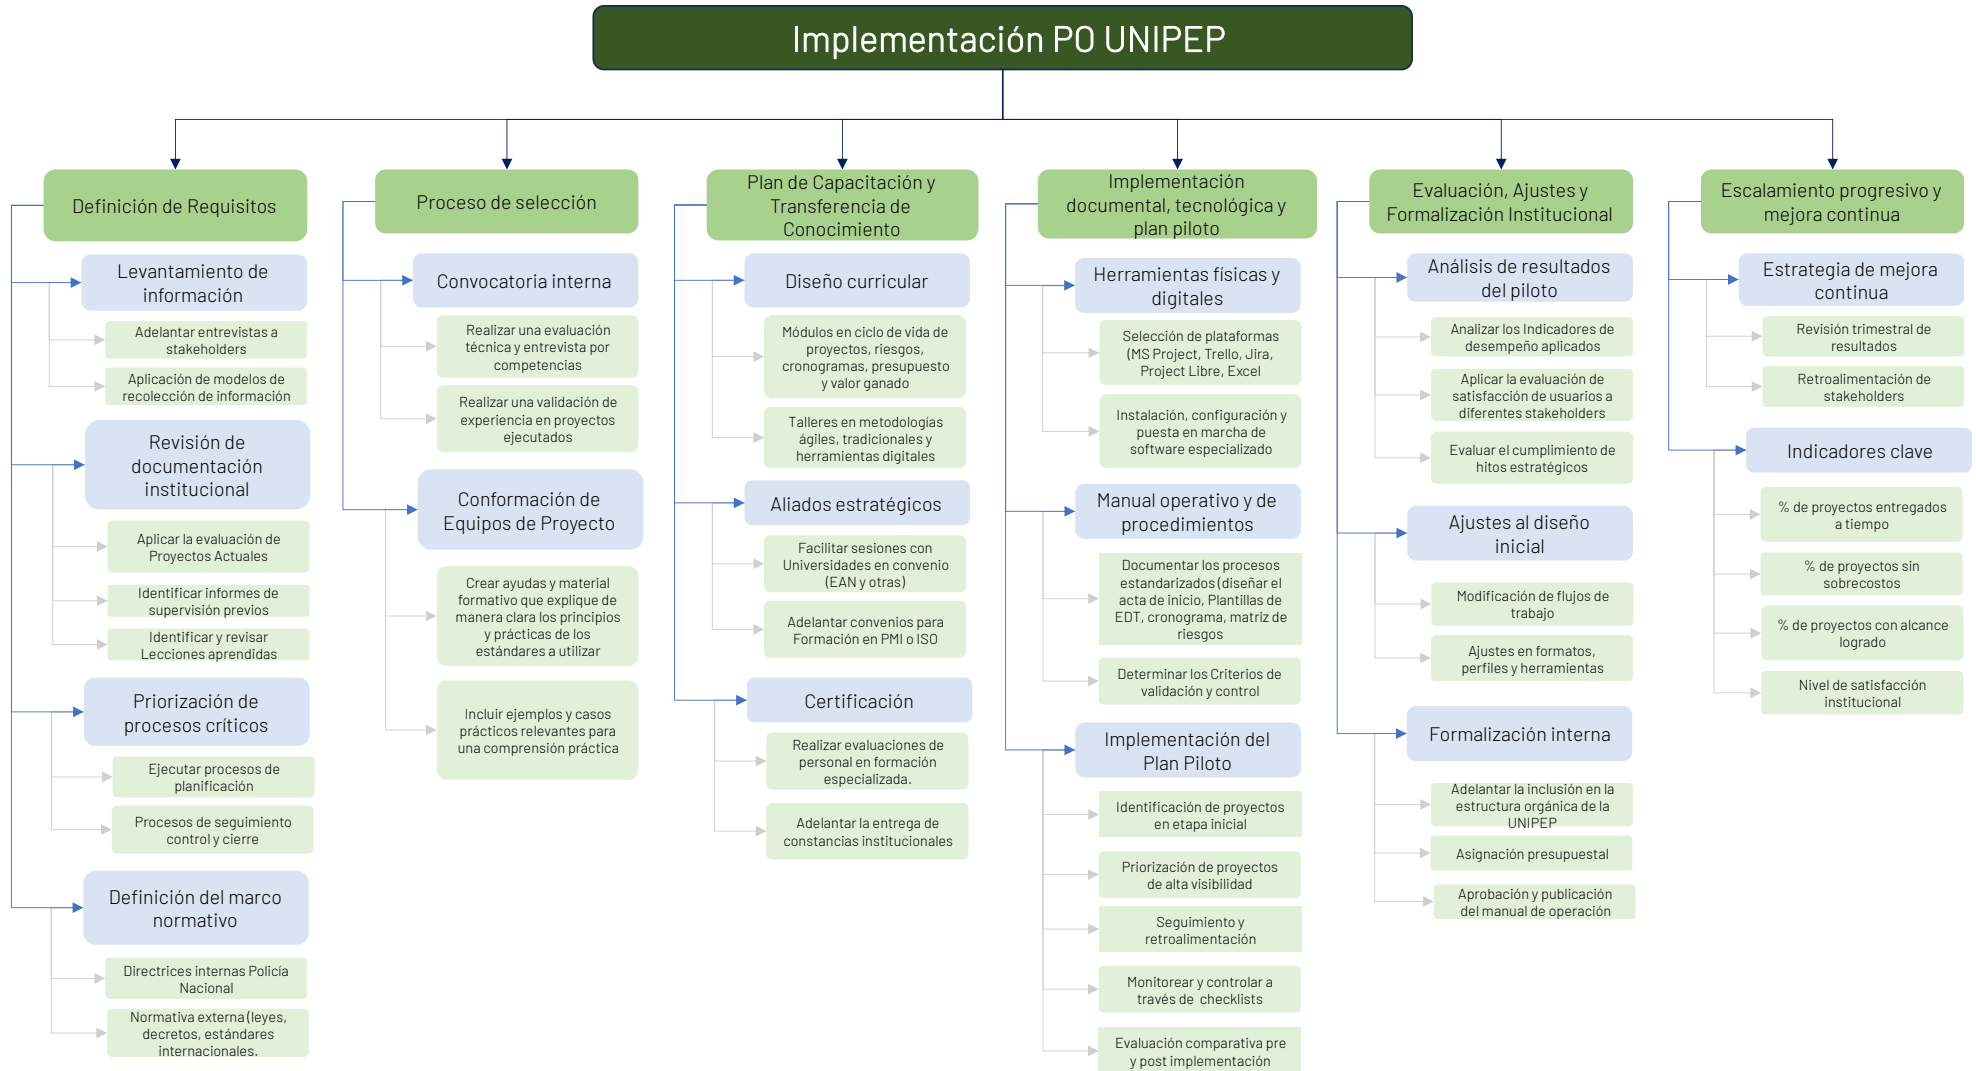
Implementación PO UNIPEP

Definición de Requisitos

Levantamiento de información

Adelantar entrevistas a stakeholders

Aplicación de modelos de recolección de información

Revisión de documentación institucional

Aplicar la evaluación de Proyectos Actuales

Identificar informes de supervisión previos

Identificar y revisar Lecciones aprendidas

Priorización de procesos críticos

Ejecutar procesos de planificación

Procesos de seguimiento control y cierre

Definición del marco normativo

Directrices internas Policia Nacional

Normativa externa (leyes, decretos, estándares internacionales.

Proceso de selección

Convocatoria interna

Realizar una evaluación técnica y entrevista por competencias

Realizar una validación de experiencia en proyectos ejecutados

Conformación de Equipos de Proyecto

Crear ayudas y material formativo que explique de manera clara los principios y prácticas de los estándares a utilizar

Incluir ejemplos y casos prácticos relevantes para una comprensión práctica

Plan de Capacitación y Transferencia de Conocimiento

Diseño curricular

Módulos en ciclo de vida de proyectos, riesgos, cronogramas, presupuesto y valor ganado

Talleres en metodologías ágiles, tradicionales y herramientas digitales

Aliados estratégicos

Facilitar sesiones con Universidades en convenio (EAN y otras)

Adelantar convenios para Formación en PMI o ISO

Certificación

Realizar evaluaciones de personal en formación especializada.

Adelantar la entrega de constancias institucionales

Implementación documental, tecnológica y plan piloto

Herramientas físicas y digitales

Selección de plataformas (MS Project, Trello, Jira, Project Libre, Excel

Instalación, configuración y puesta en marcha de software especializado

Manual operativo y de procedimientos

Documentar los procesos estandarizados (diseñar el acta de inicio, Plantillas de EDT, cronograma, matriz de riesgos

Determinar los Criterios de validación y control

Implementación del Plan Piloto

Identificación de proyectos en etapa inicial

Priorización de proyectos de alta visibilidad

Seguimiento y retroalimentación

Monitorear y controlar a través de checklists

Evaluación comparativa pre y post implementación

Evaluación, Ajustes y Formalización Institucional

Análisis de resultados del piloto

Analizar los Indicadores de desempeño aplicados

Aplicar la evaluación de satisfacción de usuarios a diferentes stakeholders

Evaluar el cumplimiento de hitos estratégicos

Ajustes al diseño inicial

Modificación de flujos de trabajo

Ajustes en formatos, perfiles y herramientas

Formalización interna

Adelantar la inclusión en la estructura orgánica de la UNIPEP

Asignación presupuestal

Aprobación y publicación del manual de operación

Escalamiento progresivo y mejora continua

Estrategia de mejora continua

Revisión trimestral de resultados

Retroalimentación de stakeholders

Indicadores clave

% de proyectos entregados a tiempo

% de proyectos sin sobrecostos

% de proyectos con alcance logrado

Nivel de satisfacción institucional